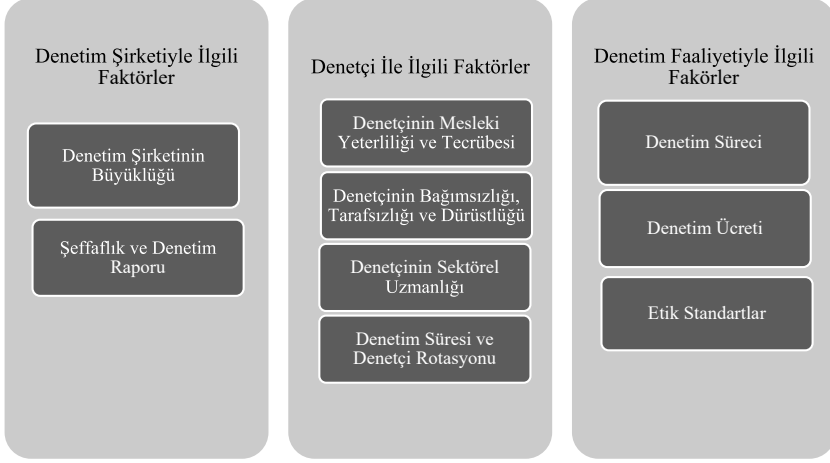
Denetim Şirketiyle İlgili Faktörler

Denetim Şirketinin Büyüklüğü

Şeffaflık ve Denetim Raporu

Denetçi İle İlgili Faktörler

Denetçinin Mesleki Yeterliliği ve Tecrübesi

Denetçinin Bağımsızlığı, Tarafsızlığı ve Dürüstlüğü

Denetçinin Sektörel Uzmanlığı

Denetim Süresi ve Denetçi Rotasyonu

Denetim Faaliyetiyle İlgili Fakörler

Denetim Süreci

Denetim Ücreti

Etik Standartlar